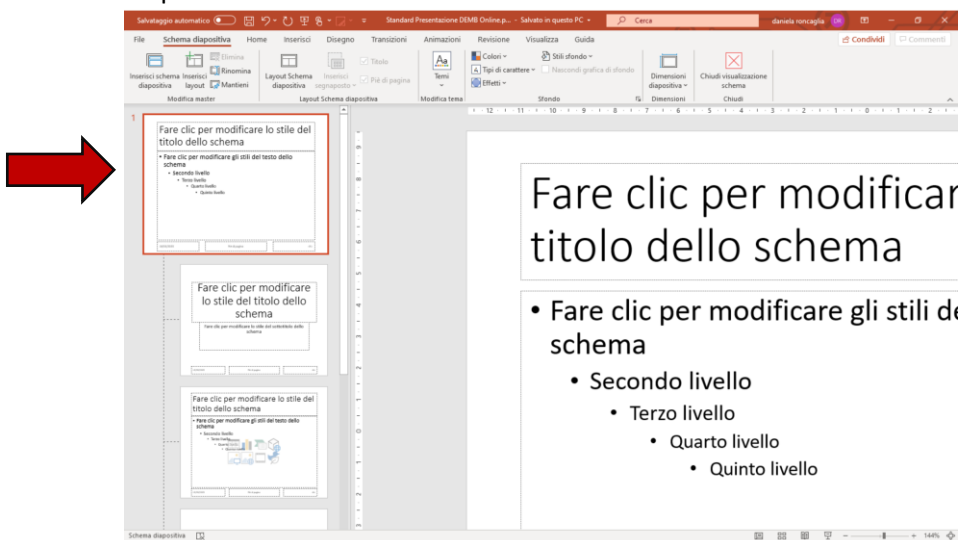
Salvataggio automatico  Standard Presentazione DEMB Online.p... • Salvato in questo PC  Cerca  daniela roncaglia DR

File  Schema diapositiva  Home  Inserisci  Disegno  Transizioni  Animazioni  Revisione  Visualizza  Guida  Condividi  Commenti

Inserisci schema diapositiva  Inserisci layout  Elimina  Rinomina  Mantieni  Modifica master

Layout Schema diapositiva  Inserisci segnaposto  Titolo  Piè di pagina  Layout Schema diapositiva

Temi  Modifica tema

Colori  Tipi di carattere  Effetti  Stili sfondo  Nascondi grafica di sfondo  Sfondo

Dimensioni diapositiva  Dimensioni

Chiudi visualizzazione schema  Chiudi

1

Fare clic per modificare lo stile del titolo dello schema

• Fare clic per modificare gli stili del testo dello schema
• Secondo livello
• Terzo livello
• Quarto livello
• Quinto livello

Fare clic per modificare lo stile del titolo dello schema

Fare clic per modificare lo stile del sottotitolo dello schema

Fare clic per modificare lo stile del titolo dello schema

• Fare clic per modificare gli stili del testo dello schema
• Secondo livello
• Terzo livello
• Quarto livello
• Quinto livello

Fare clic per modificar titolo dello schema

• Fare clic per modificare gli stili de schema
• Secondo livello
• Terzo livello
• Quarto livello
• Quinto livello

Schema diapositiva  144%